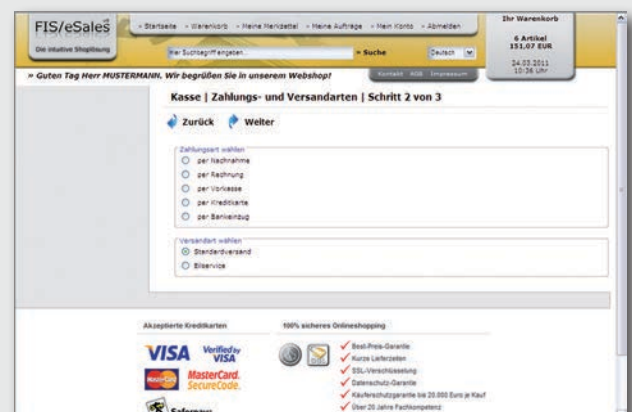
FIS/eSales
Die intuitive Shoplösung

» Startseite » Warenkorb » Meine Merkzettel » Meine Aufträge » Mein Konto » Abmelden

Ihr Warenkorb
6 Artikel
151,07 EUR
24.03.2011
10:36 Uhr

Hier Suchbegriff eingeben... » Suche Deutsch

» Guten Tag Herr MUSTERMANN. Wir begrüßen Sie in unserem Webshop!

Kontakt AGB Impressum

Kasse | Zahlungs- und Versandarten | Schritt 2 von 3

Zurück Weiter

Zahlungsart wählen
per Nachnahme
per Rechnung
per Vorkasse
per Kreditkarte
per Bankeinzug

Versandart wählen
Standardversand
Eilservice

Akzeptierte Kreditkarten

VISA Verified by VISA
MasterCard SecureCode.
Saferpay

100% sicheres Onlineshopping

Best-Preis-Garantie
Kurze Lieferzeiten
SSL-Verschlüsselung
Datenschutz-Garantie
Käuferschutzgarantie bis 20.000 Euro je Kauf
Über 20 Jahre Fachkompetenz